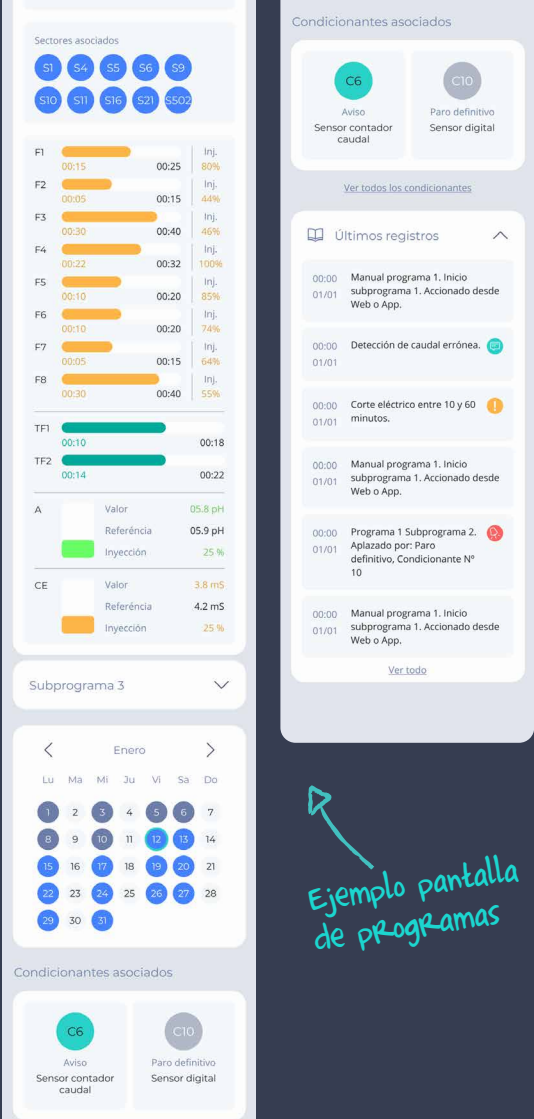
Sectores asociados

S1 S4 S5 S6 S9
S10 S11 S16 S21 S502

F1 00:15 00:25 Inj. 80%
F2 00:05 00:15 Inj. 44%
F3 00:30 00:40 Inj. 46%
F4 00:22 00:32 Inj. 100%
F5 00:10 00:20 Inj. 85%
F6 00:10 00:20 Inj. 74%
F7 00:05 00:15 Inj. 64%
F8 00:30 00:40 Inj. 55%

TF1 00:10 00:18
TF2 00:14 00:22

A Valor 05.8 pH
Referencia 05.9 pH
Inyección 25 %

CE Valor 3.8 mS
Referencia 4.2 mS
Inyección 25 %

Subprograma 3

Enero

| Lu | Ma | Mi | Ju | Vi | Sa | Do |
|---|---|---|---|---|---|---|
| 1 | 2 | 3 | 4 | 5 | 6 | 7 |
| 8 | 9 | 10 | 11 | 12 | 13 | 14 |
| 15 | 16 | 17 | 18 | 19 | 20 | 21 |
| 22 | 23 | 24 | 25 | 26 | 27 | 28 |
| 29 | 30 | 31 | | | | |

Condicionantes asociados

C6 Aviso Sensor contador caudal
C10 Paro definitivo Sensor digital

Condicionantes asociados

C6 Aviso Sensor contador caudal
C10 Paro definitivo Sensor digital

Ver todos los condicionantes

Últimos registros

00:00 01/01 Manual programa 1. Inicio subprograma 1. Accionado desde Web o App.

00:00 01/01 Detección de caudal errónea.

00:00 01/01 Corte eléctrico entre 10 y 60 minutos.

00:00 01/01 Manual programa 1. Inicio subprograma 1. Accionado desde Web o App.

00:00 01/01 Programa 1 Subprograma 2. Aplazado por: Paro definitivo, Condicionante Nº 10

00:00 01/01 Manual programa 1. Inicio subprograma 1. Accionado desde Web o App.

Ver todo

Ejemplo pantalla de programas